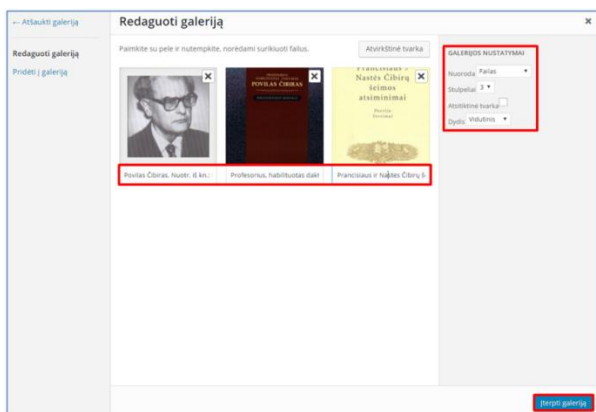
← Atšaukti galeriją

Redaguoti galeriją

Pridėti į galeriją

Redaguoti galeriją

×

Paimkite su pele ir nutempkite, norėdami surikiuoti failus.

Atvirkštinė tvarka

PROFESORIUS HABILITUOTAS DAKTARAS POVILAS ČIBIRAS

Francisiaus ir Nastės Čibirų šeimos atsiminimai

Povilas Čibiras. Nuotr. iš kn.

Profesorius, habilituotas dakt

Francisiaus ir Nastės Čibirų š

GALERIJOS NUSTATYMAI

Nuoroda Failas

Stulpeliai 3

Atsitiktinė tvarka

Dydis Vidutinis

Įterpti galeriją